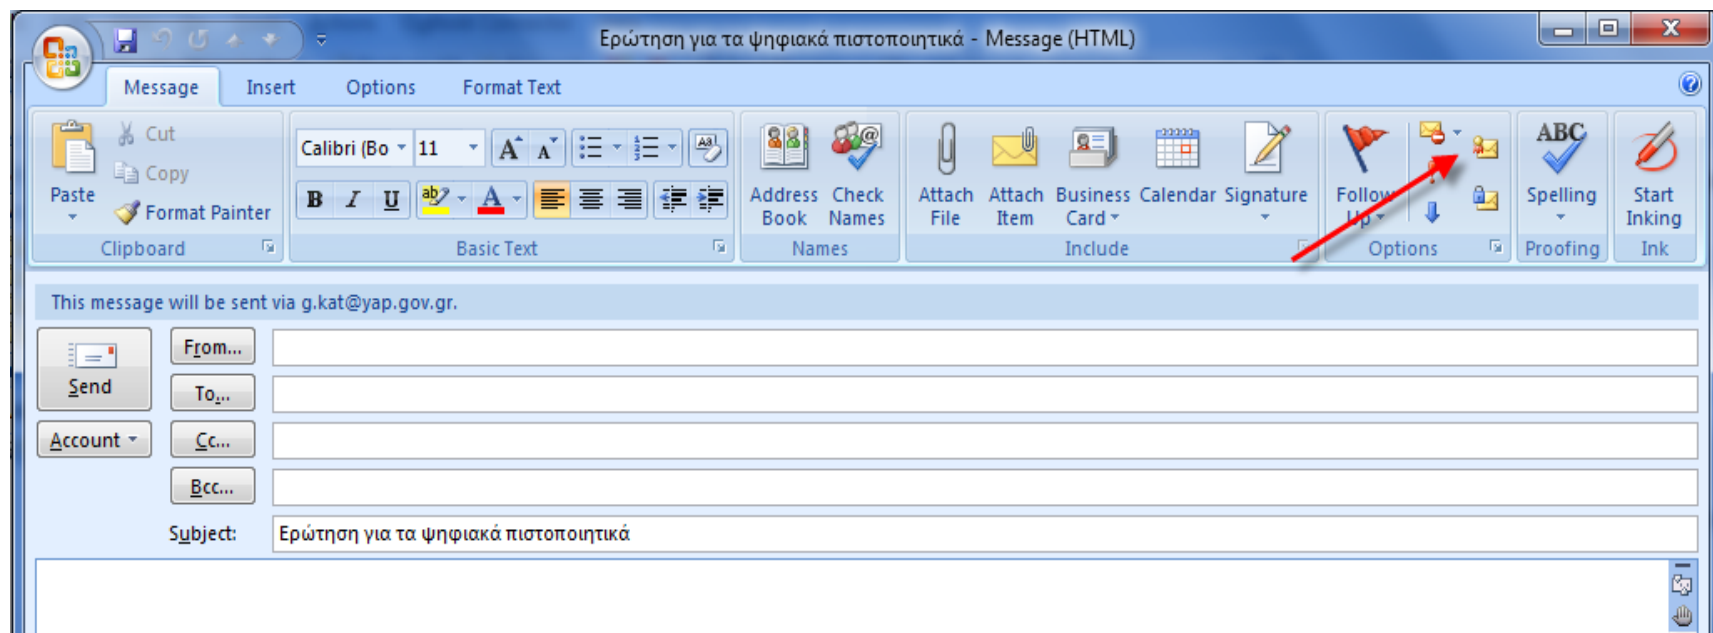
Ερώτηση για τα ψηφιακά πιστοποιητικά - Message (HTML)

Message Insert Options Format Text

Paste
Cut
Copy
Format Painter
Clipboard

Calibri (Bo 11
B I U
Basic Text

Address Book
Check Names
Names

Attach File
Attach Item
Business Card
Calendar
Signature
Include

Follow Up
Options

ABC
Spelling
Proofing

Start Inking
Ink

This message will be sent via g.kat@yap.gov.gr.

Send
Account
From...
To...
Cc...
Bcc...
Subject: Ερώτηση για τα ψηφιακά πιστοποιητικά